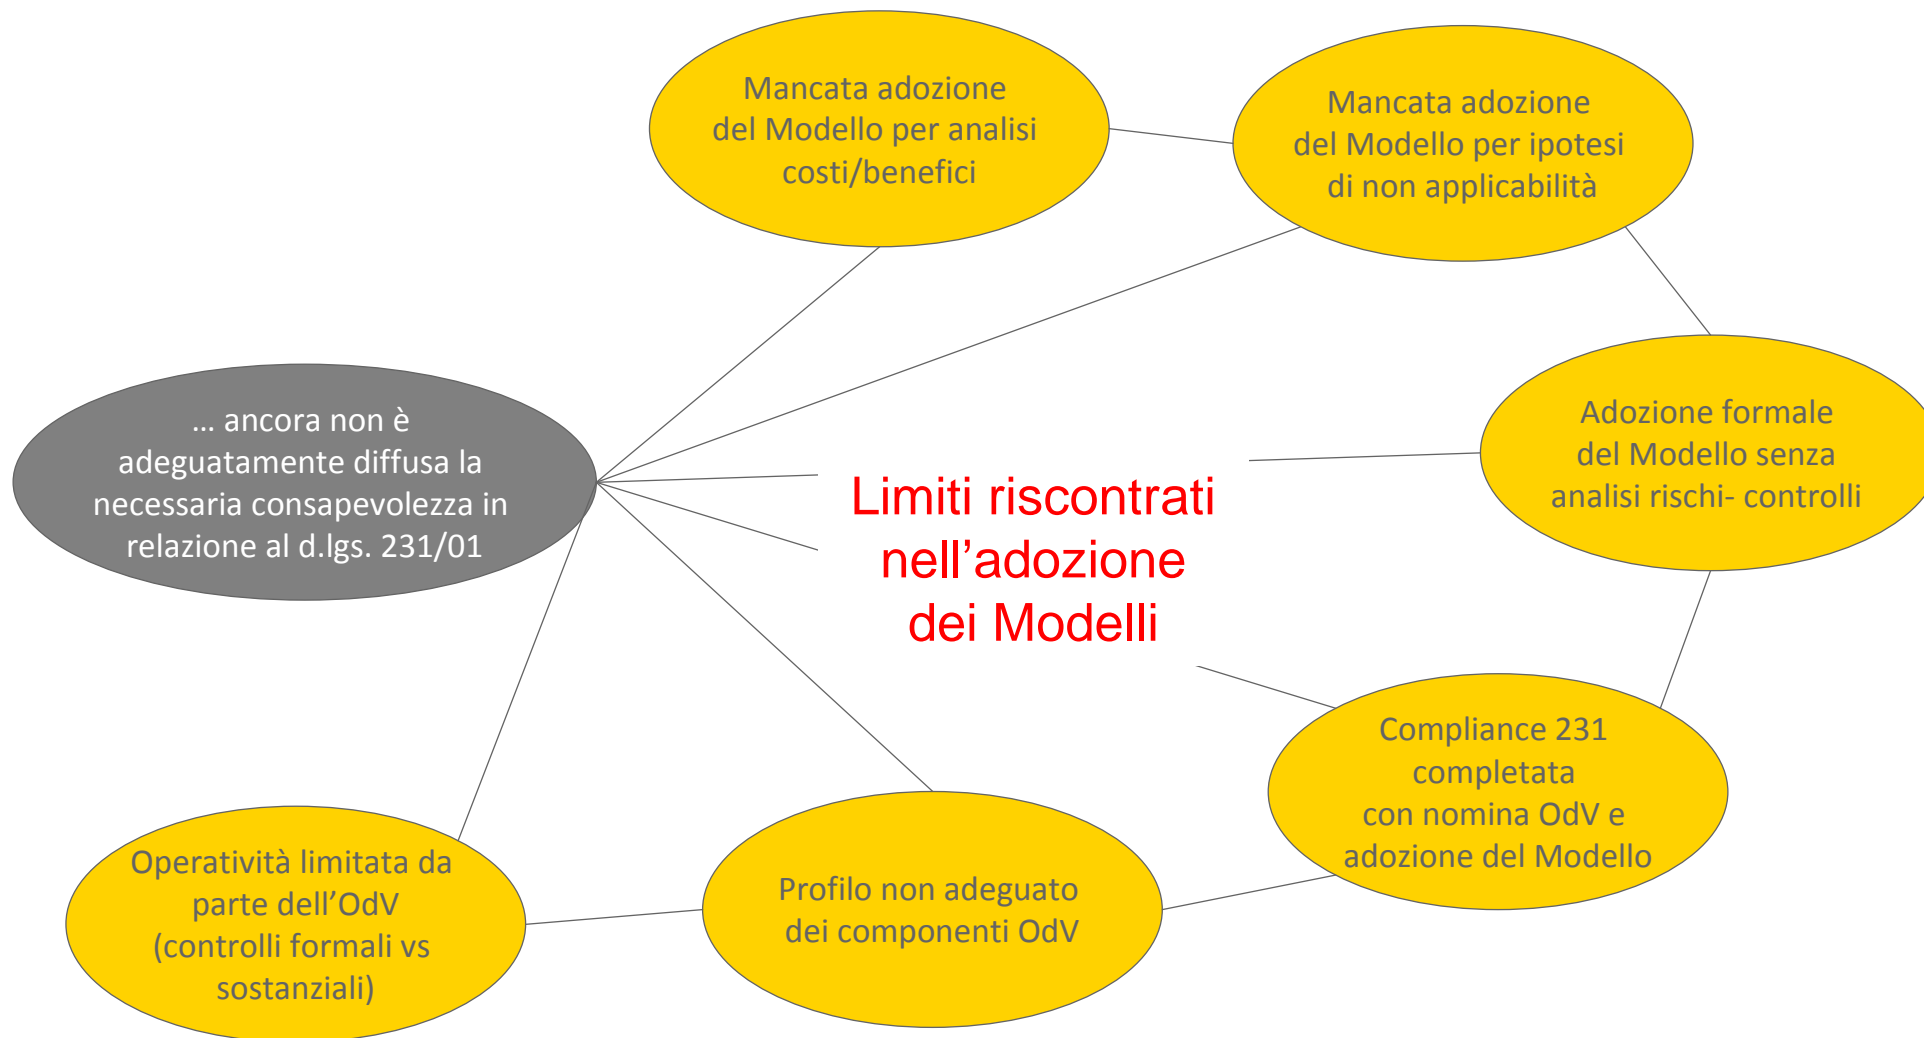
Mancata adozione del Modello per analisi costi/benefici

Mancata adozione del Modello per ipotesi di non applicabilità

… ancora non è adeguatamente diffusa la necessaria consapevolezza in relazione al d.lgs. 231/01

Limiti riscontrati nell'adozione dei Modelli

Adozione formale del Modello senza analisi rischi- controlli

Compliance 231 completata con nomina OdV e adozione del Modello

Operatività limitata da parte dell'OdV (controlli formali vs sostanziali)

Profilo non adeguato dei componenti OdV